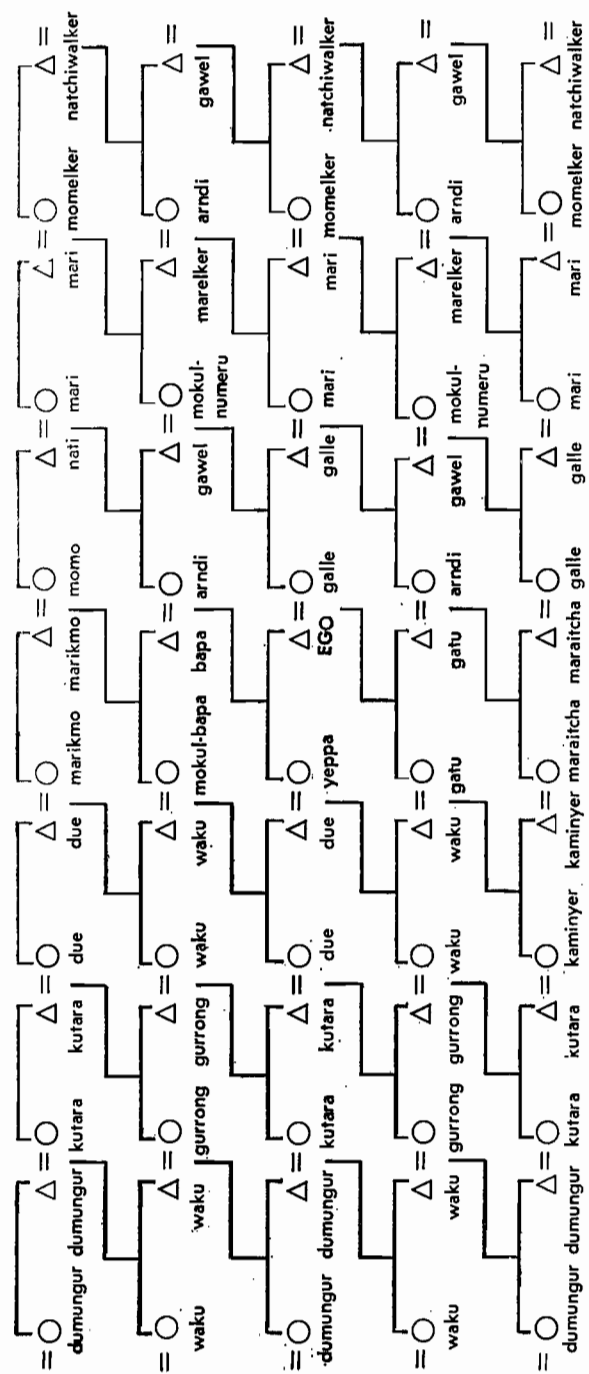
dumungur dumungur kutara kutara due due marikmo marikmo momo nati mari mari momelker natchiwalker

waku waku gurrong gurrong waku waku mokul-bapa bapa arndi gawel mokul-numeru marelker arndi gawel

dumungur dumungur kutara kutara due due yeppa EGO galle galle mari mari momelker natchiwalker

waku waku gurrong gurrong waku waku gatu gatu arndi gawel mokul-numeru marelker arndi gawel

dumungur dumungur kutara kutara kaminyer kaminyer maraitcha maraitcha galle galle mari mari momelker natchiwalker